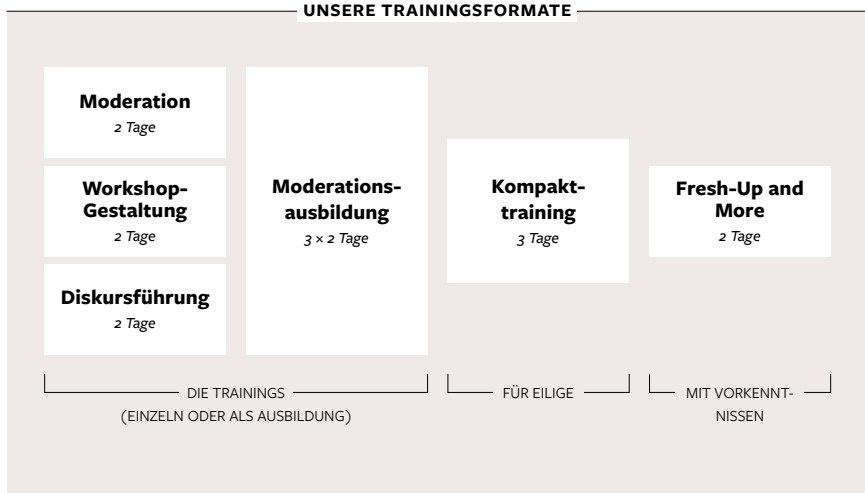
UNSERE TRAININGSFORMATE

Moderation
2 Tage

Workshop-Gestaltung
2 Tage

Diskursführung
2 Tage

Moderationsausbildung
3 × 2 Tage

Kompakttraining
3 Tage

Fresh-Up and More
2 Tage

DIE TRAININGS
(EINZELN ODER ALS AUSBILDUNG)

FÜR EILIGE

MIT VORKENNTNISSEN